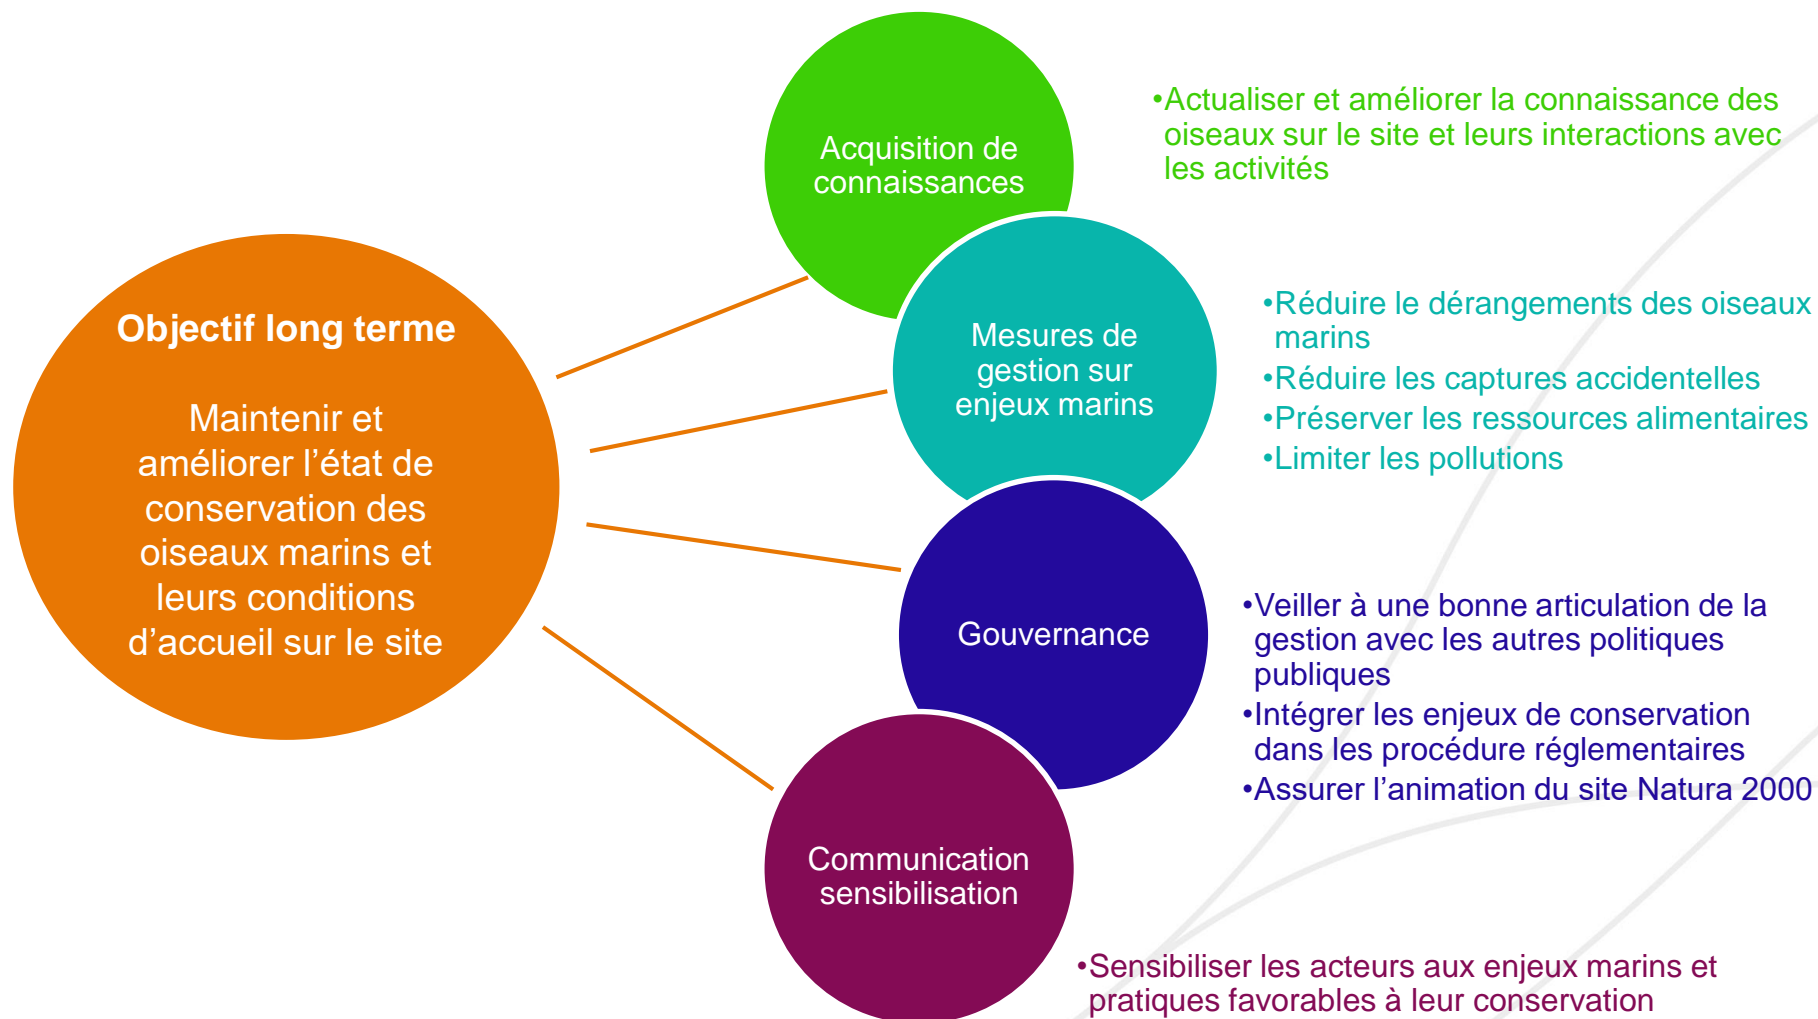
Objectif long terme

Maintenir et améliorer l’état de conservation des oiseaux marins et leurs conditions d’accueil sur le site

Acquisition de connaissances

•Actualiser et améliorer la connaissance des oiseaux sur le site et leurs interactions avec les activités

Mesures de gestion sur enjeux marins

•Réduire le dérangements des oiseaux marins
•Réduire les captures accidentelles
•Préserver les ressources alimentaires
•Limiter les pollutions

Gouvernance

•Veiller à une bonne articulation de la gestion avec les autres politiques publiques
•Intégrer les enjeux de conservation dans les procédure réglementaires
•Assurer l’animation du site Natura 2000

Communication sensibilisation

•Sensibiliser les acteurs aux enjeux marins et pratiques favorables à leur conservation